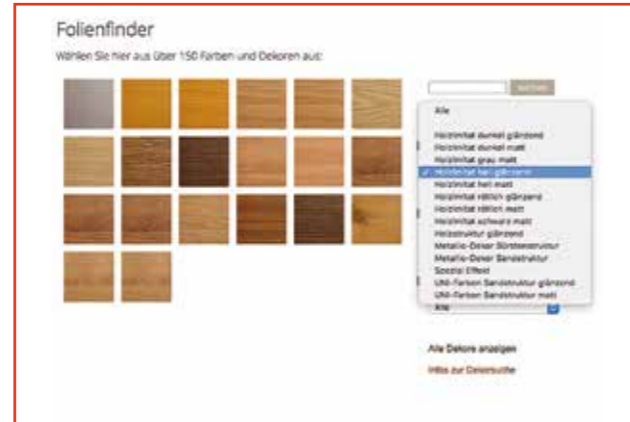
Folienfinder

Wählen Sie hier aus über 150 Farben und Dekoren aus:

suchen

Alle

Holzimitat dunkel glänzend
Holzimitat dunkel matt
Holzimitat grau matt
✓ Holzimitat hell glänzend
Holzimitat hell matt
Holzimitat rötlich glänzend
Holzimitat rötlich matt
Holzimitat schwarz matt
Holzstruktur glänzend
Metallic-Dekor Bürstenstruktur
Metallic-Dekor Sandstruktur
Spezial Effekt
Uni-Farben Sandstruktur glänzend
Uni-Farben Sandstruktur matt

Alle

Alle Dekore anzeigen

Infos zur Dekorsuche